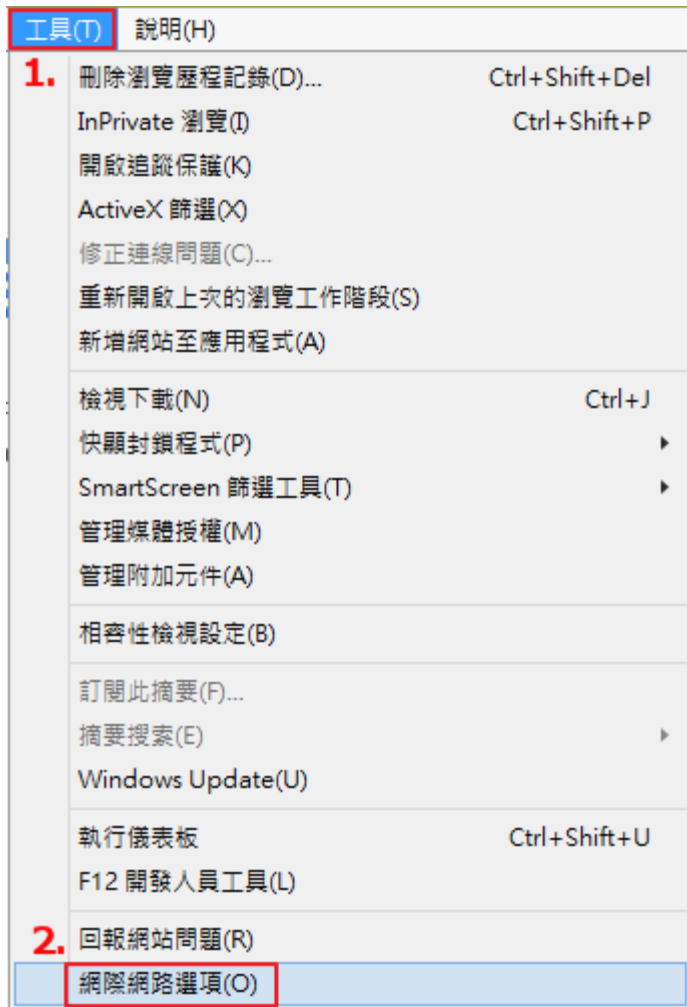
工具(T) 說明(H)

1.

刪除瀏覽歷程記錄(D)... Ctrl+Shift+Del
InPrivate 瀏覽(I) Ctrl+Shift+P
開啟追蹤保護(K)
ActiveX 篩選(X)
修正連線問題(C)...
重新開啟上次的瀏覽工作階段(S)
新增網站至應用程式(A)

檢視下載(N) Ctrl+J
快顯封鎖程式(P)
SmartScreen 篩選工具(T)
管理媒體授權(M)
管理附加元件(A)

相容性檢視設定(B)

訂閱此摘要(F)...
摘要搜索(E)
Windows Update(U)

執行儀表板 Ctrl+Shift+U
F12 開發人員工具(L)

2.

回報網站問題(R)
網際網路選項(O)